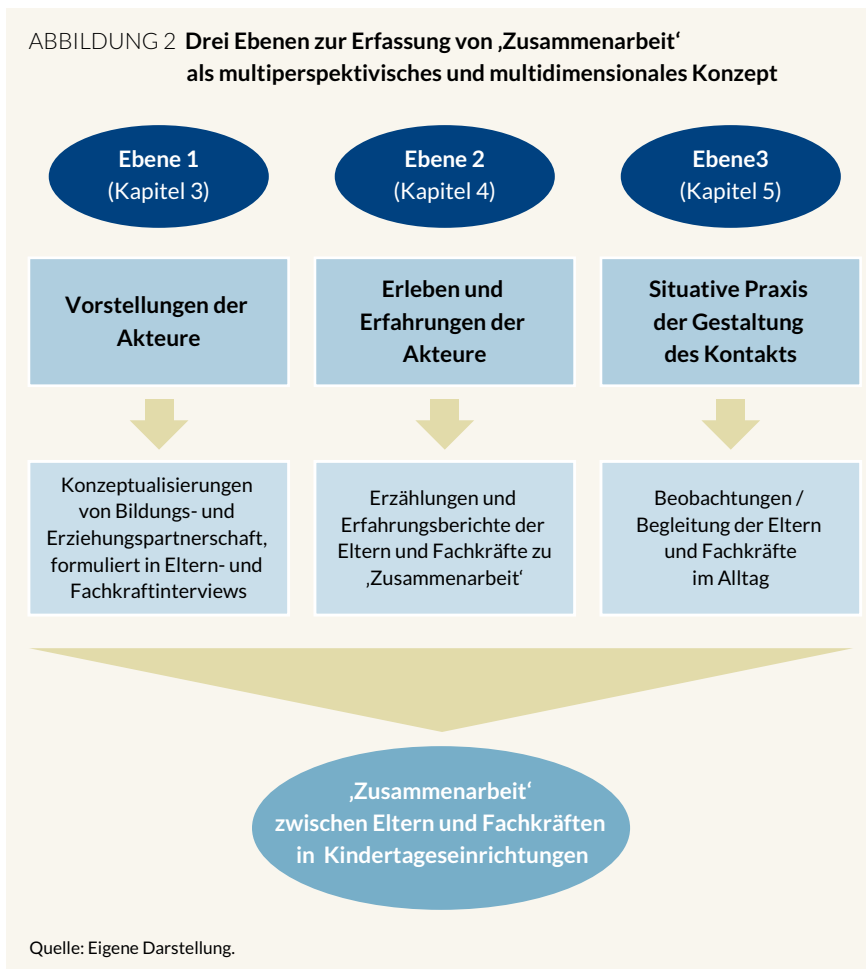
ABBILDUNG 2 **Drei Ebenen zur Erfassung von ‚Zusammenarbeit' als multiperspektivisches und multidimensionales Konzept**

**Ebene 1**
(Kapitel 3)

**Ebene 2**
(Kapitel 4)

**Ebene3**
(Kapitel 5)

**Vorstellungen der Akteure**

**Erleben und Erfahrungen der Akteure**

**Situative Praxis der Gestaltung des Kontakts**

Konzeptualisierungen von Bildungs- und Erziehungspartnerschaft, formuliert in Eltern- und Fachkraftinterviews

Erzählungen und Erfahrungsberichte der Eltern und Fachkräfte zu ‚Zusammenarbeit'

Beobachtungen / Begleitung der Eltern und Fachkräfte im Alltag

**‚Zusammenarbeit' zwischen Eltern und Fachkräften in Kindertageseinrichtungen**

Quelle: Eigene Darstellung.